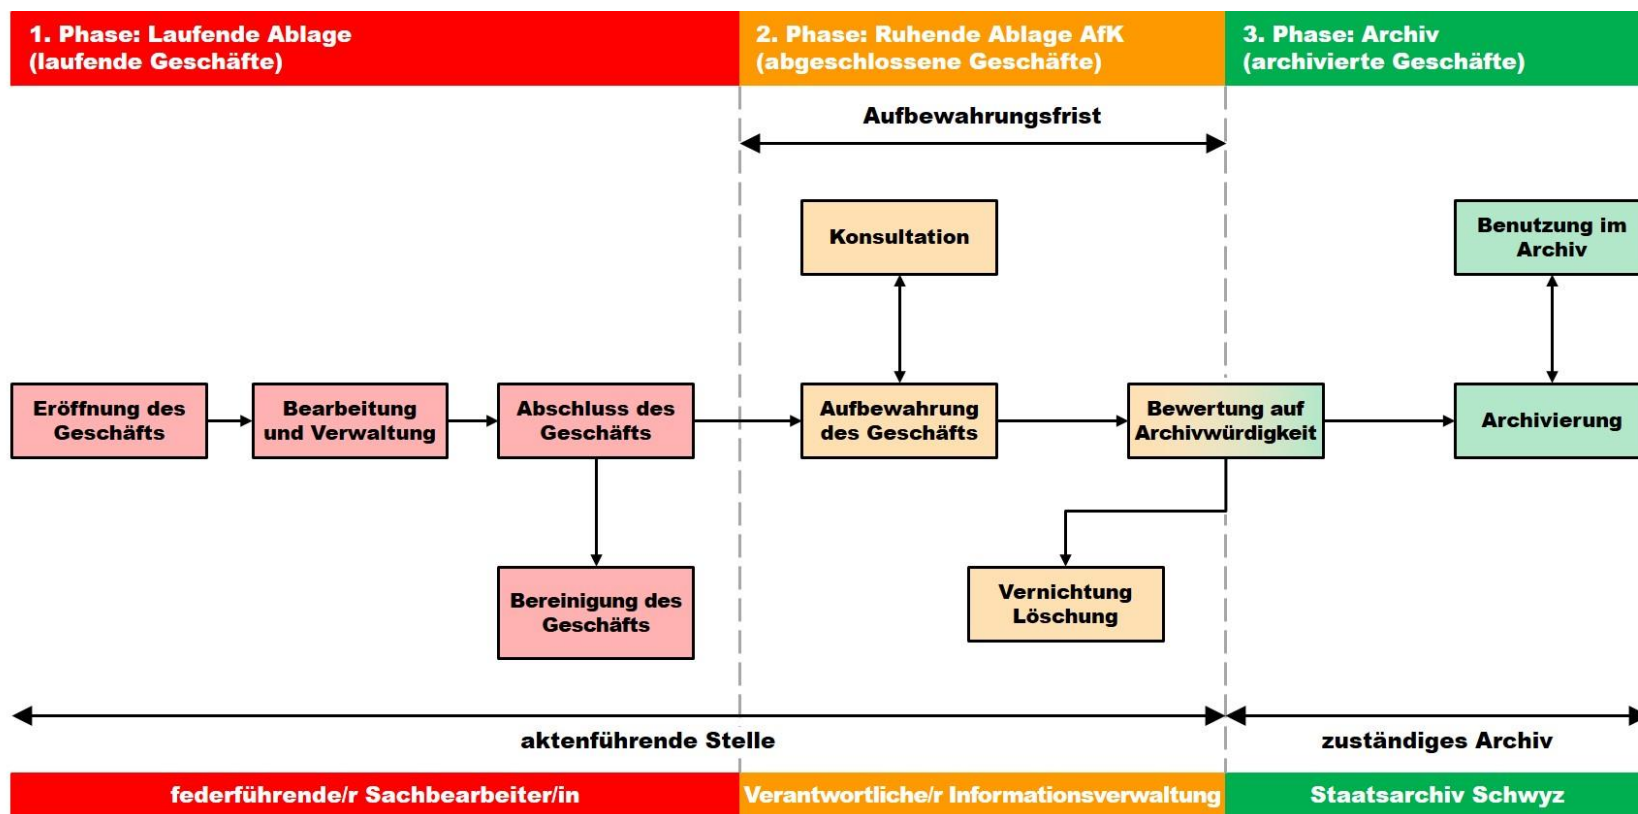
1. Phase: Laufende Ablage (laufende Geschäfte)

2. Phase: Ruhende Ablage AfK (abgeschlossene Geschäfte)

3. Phase: Archiv (archivierte Geschäfte)

Aufbewahrungsfrist

Konsultation

Benutzung im Archiv

Eröffnung des Geschäfts

Bearbeitung und Verwaltung

Abschluss des Geschäfts

Aufbewahrung des Geschäfts

Bewertung auf Archivwürdigkeit

Archivierung

Bereinigung des Geschäfts

Vernichtung Löschung

aktenführende Stelle

zuständiges Archiv

federführende/r Sachbearbeiter/in

Verantwortliche/r Informationsverwaltung

Staatsarchiv Schwyz